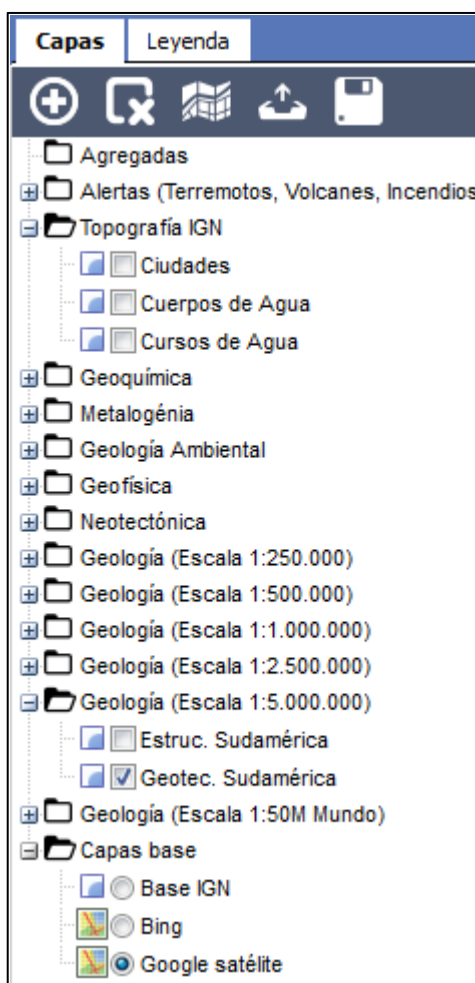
Capas | Leyenda

Agregadas
Alertas (Terremotos, Volcanes, Incendios
Topografía IGN
Ciudades
Cuerpos de Agua
Cursos de Agua
Geoquímica
Metalogénia
Geología Ambiental
Geofísica
Neotectónica
Geología (Escala 1:250.000)
Geología (Escala 1:500.000)
Geología (Escala 1:1.000.000)
Geología (Escala 1:2.500.000)
Geología (Escala 1:5.000.000)
Estruc. Sudamérica
Geotec. Sudamérica
Geología (Escala 1:50M Mundo)
Capas base
Base IGN
Bing
Google satélite